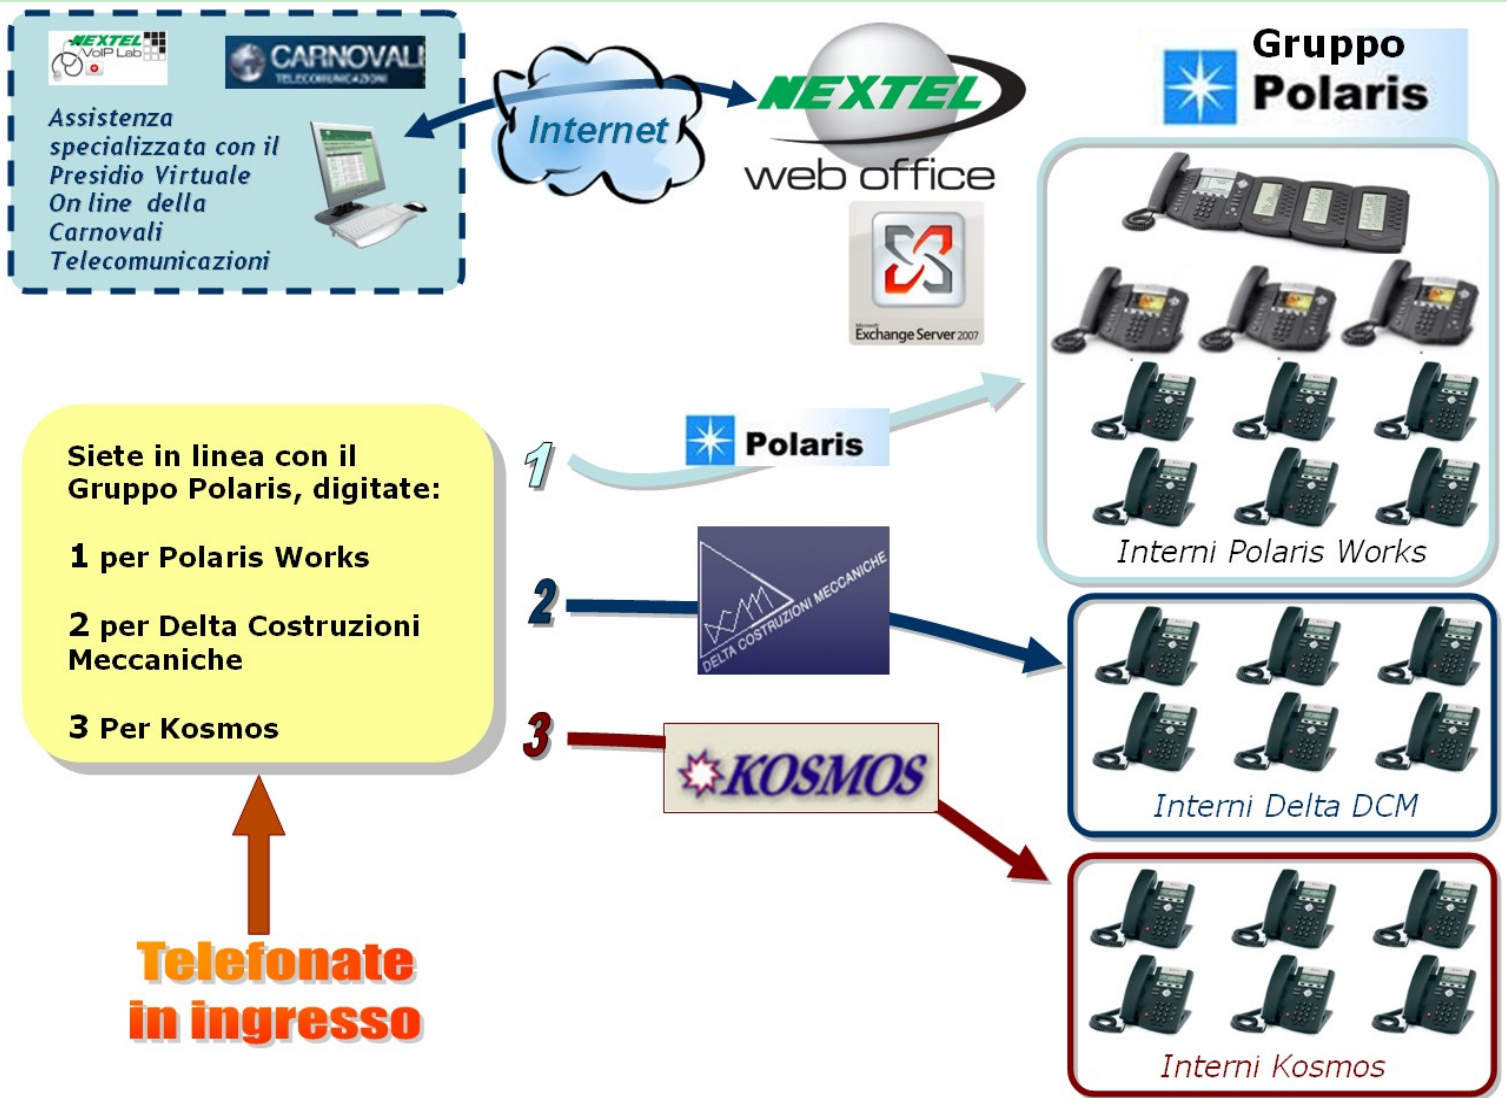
NEXTEL VoIP Lab

CARNOVALI TELECOMUNICAZIONI

Assistenza specializzata con il Presidio Virtuale On line della Carnovali Telecomunicazioni

Internet

NEXTEL web office

Microsoft Exchange Server 2007

Gruppo Polaris

Siete in linea con il Gruppo Polaris, digitate:

1 per Polaris Works

2 per Delta Costruzioni Meccaniche

3 Per Kosmos

1

Polaris

2

DELTA COSTRUZIONI MECCANICHE

3

KOSMOS

Interni Polaris Works

Interni Delta DCM

Interni Kosmos

Telefonate in ingresso